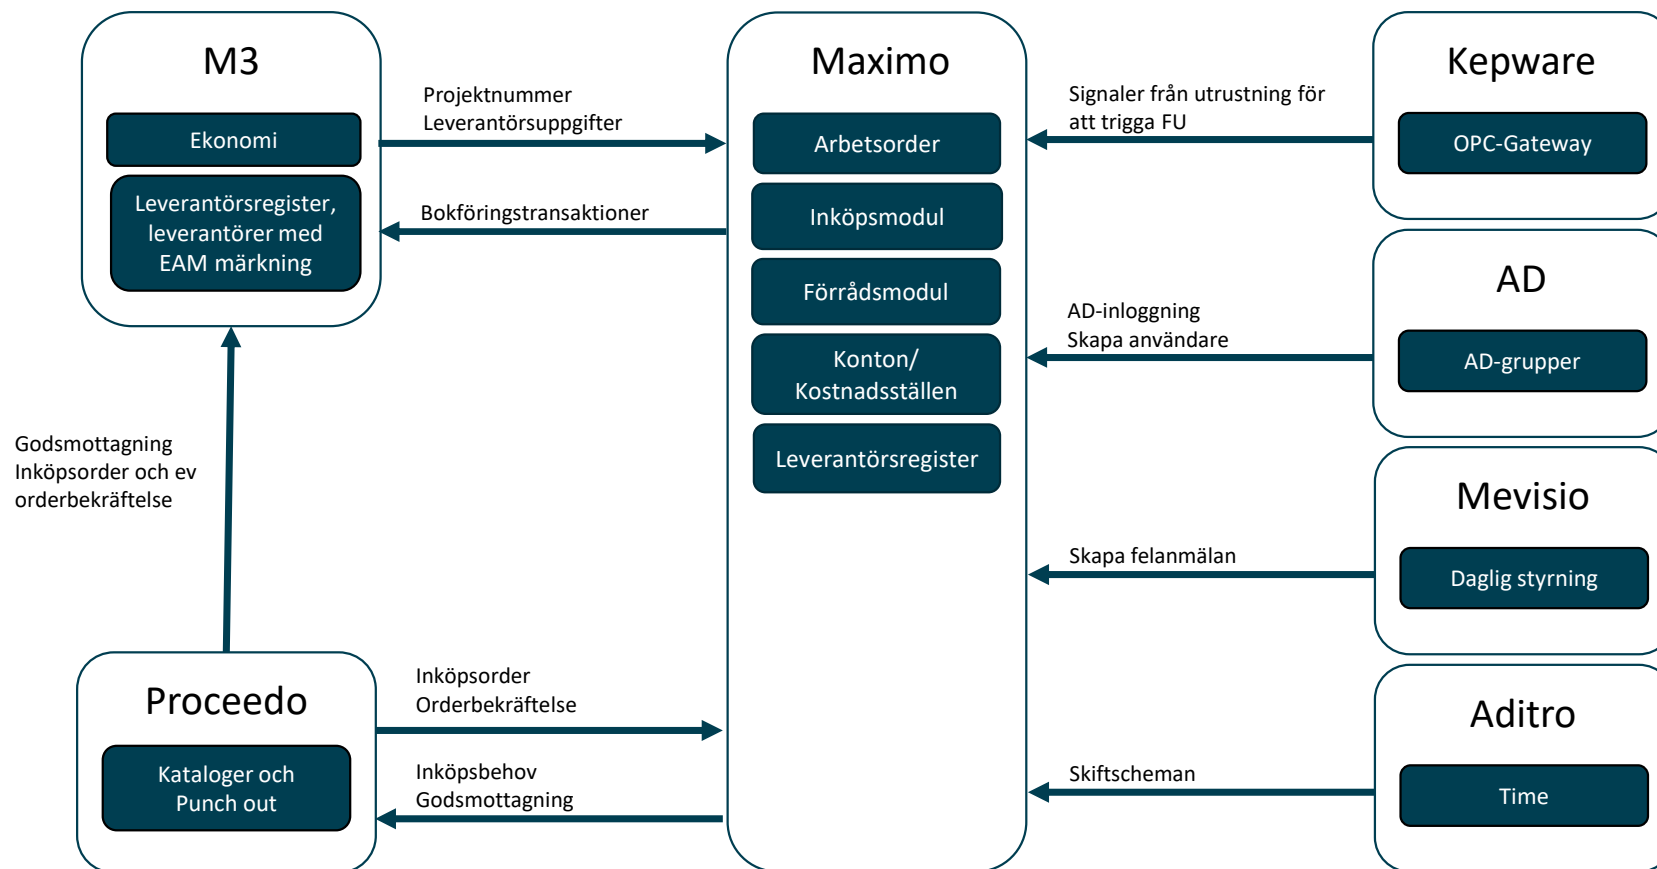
M3

Ekonomi

Leverantörsregister, leverantörer med EAM märkning

Projektnummer
Leverantörsuppgifter

Bokföringstransaktioner

Maximo

Arbetsorder

Inköpsmodul

Förrådsmodul

Konton/
Kostnadsställen

Leverantörsregister

Signaler från utrustning för att trigga FU

Kepware

OPC-Gateway

AD-inloggning
Skapa användare

AD

AD-grupper

Skapa felanmälan

Mevisio

Daglig styrning

Godsmottagning
Inköpsorder och ev orderbekräftelse

Proceedo

Kataloger och Punch out

Inköpsorder
Orderbekräftelse

Inköpsbehov
Godsmottagning

Skiftscheman

Aditro

Time